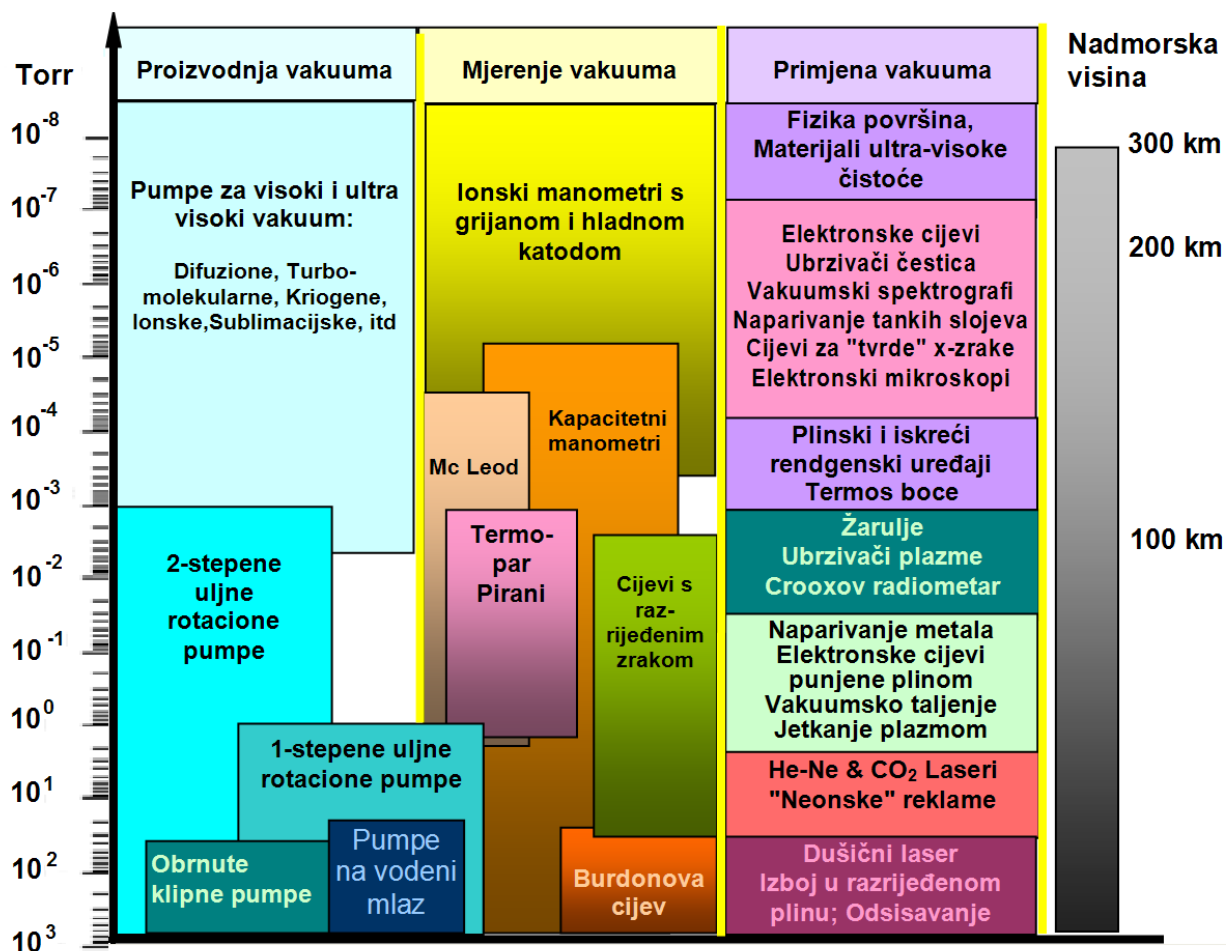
Torr

$10^{-8}$
$10^{-7}$
$10^{-6}$
$10^{-5}$
$10^{-4}$
$10^{-3}$
$10^{-2}$
$10^{-1}$
$10^{0}$
$10^{1}$
$10^{2}$
$10^{3}$

Proizvodnja vakuuma

Pumpe za visoki i ultra visoki vakuum:

Difuzione, Turbomolekularne, Kriogene, Ionske,Sublimacijske, itd

2-stepene uljne rotacione pumpe

1-stepene uljne rotacione pumpe

Obrnute klipne pumpe

Pumpe na vodeni mlaz

Mjerenje vakuuma

Ionski manometri s grijanom i hladnom katodom

Kapacitetni manometri

Mc Leod

Termopar Pirani

Cijevi s razrijeđenim zrakom

Burdonova cijev

Primjena vakuuma

Fizika površina, Materijali ultra-visoke čistoće

Elektronske cijevi
Ubrzivači čestica
Vakuumski spektrografi
Naparivanje tankih slojeva
Cijevi za "tvrde" x-zrake
Elektronski mikroskopi

Plinski i iskreći rendgenski uređaji
Termos boce

Žarulje
Ubrzivači plazme
Crooxov radiometar

Naparivanje metala
Elektronske cijevi punjene plinom
Vakuumsko taljenje
Jetkanje plazmom

He-Ne & $CO_2$ Laseri
"Neonske" reklame

Dušični laser
Izboj u razrijeđenom plinu; Odsisavanje

Nadmorska visina

300 km

200 km

100 km